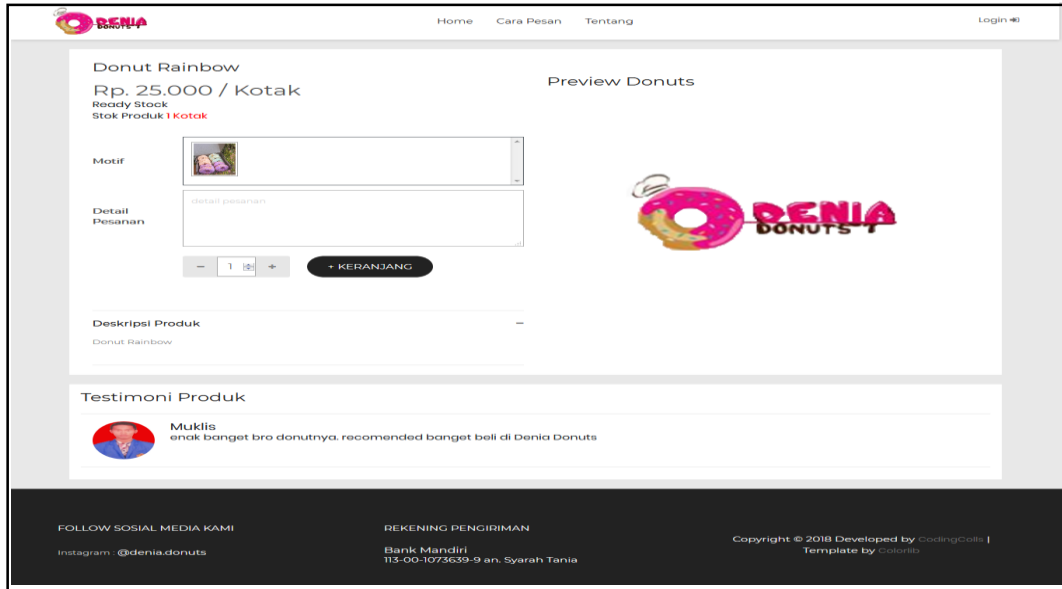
DENIA DONUTS

Home Cara Pesan Tentang

Login

Donut Rainbow

Rp. 25.000 / Kotak

Ready Stock

Stok Produk 1 Kotak

Motif

Detail Pesanan

detail pesanan

− 1 +

+ KERANJANG

Deskripsi Produk

Donut Rainbow

Preview Donuts

DENIA DONUTS

Testimoni Produk

Muklis

enak banget bro donutnya. recomended banget beli di Denia Donuts

FOLLOW SOSIAL MEDIA KAMI

Instagram : @denia.donuts

REKENING PENGIRIMAN

Bank Mandiri
113-00-1073639-9 an. Syarah Tania

Copyright © 2018 Developed by CodingCoils | Template by Colorlib